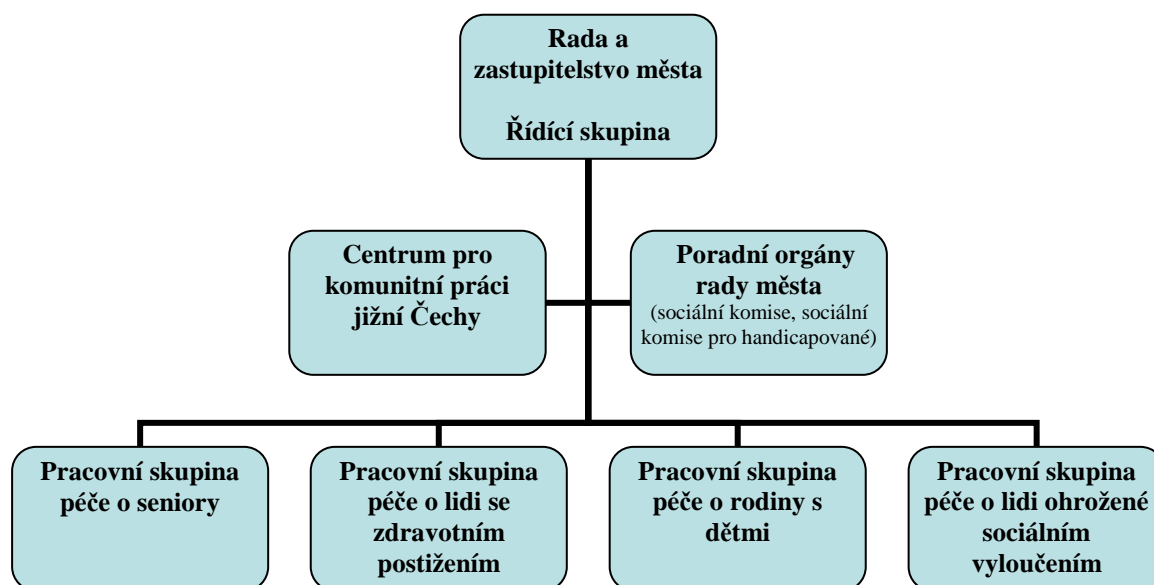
Rada a zastupitelstvo města

Řídící skupina

Centrum pro komunitní práci jižní Čechy

Poradní orgány rady města
(sociální komise, sociální komise pro handicapované)

Pracovní skupina péče o seniory

Pracovní skupina péče o lidi se zdravotním postižením

Pracovní skupina péče o rodiny s dětmi

Pracovní skupina péče o lidi ohrožené sociálním vyloučením